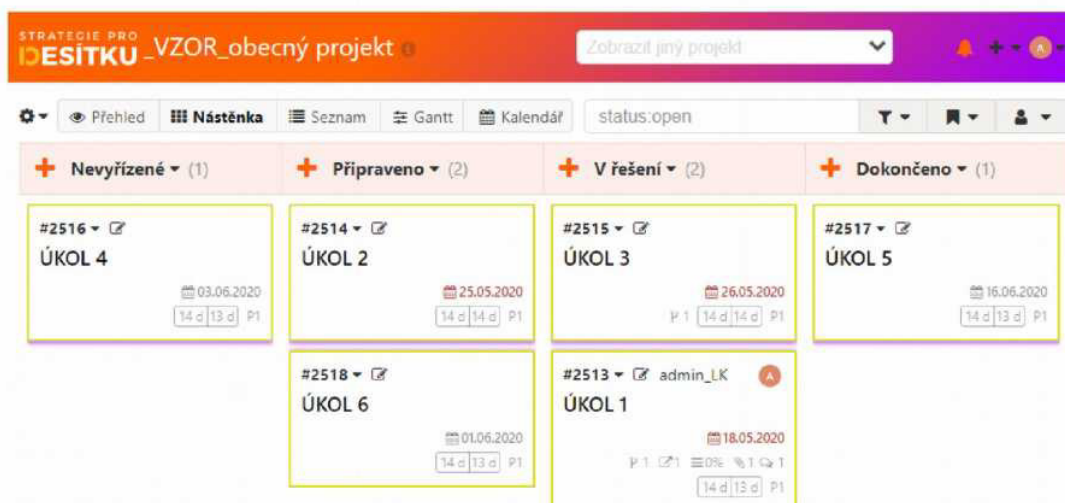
STRATEGIE PRO DESÍTKU _VZOR_obecný projekt

Zobrazit jiný projekt

Přehled | Nástěnka | Seznam | Gantt | Kalendář

status:open

Nevyřízené (1)

#2516
ÚKOL 4
03.06.2020
14 d 13 d P1

Připraveno (2)

#2514
ÚKOL 2
25.05.2020
14 d 14 d P1

#2518
ÚKOL 6
01.06.2020
14 d 13 d P1

V řešení (2)

#2515
ÚKOL 3
26.05.2020
1 14 d 14 d P1

#2513 admin_LK
ÚKOL 1
18.05.2020
1 1 0% 1 1
14 d 13 d P1

Dokončeno (1)

#2517
ÚKOL 5
16.06.2020
14 d 13 d P1